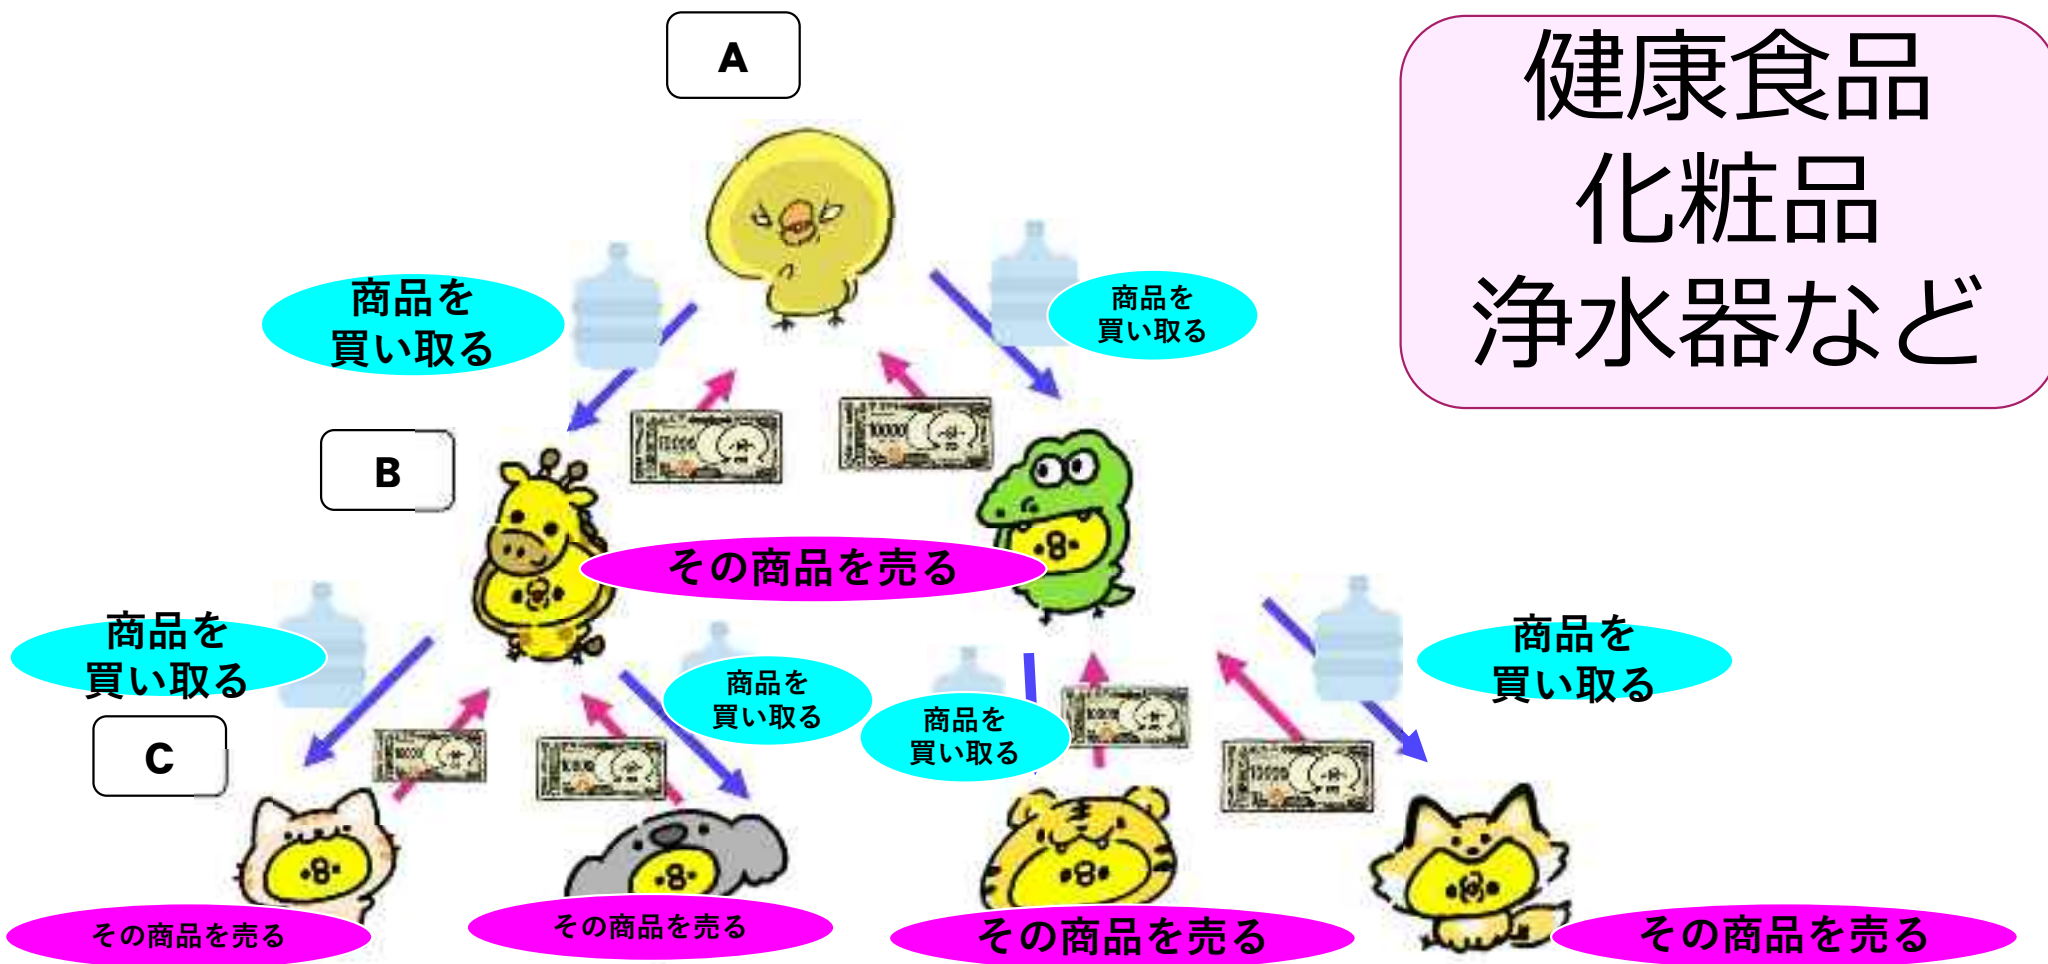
A

健康食品
化粧品
浄水器など

商品を
買い取る

商品を
買い取る

B

その商品を売る

商品を
買い取る

C

商品を
買い取る

商品を
買い取る

商品を
買い取る

その商品を売る

その商品を売る

その商品を売る

その商品を売る